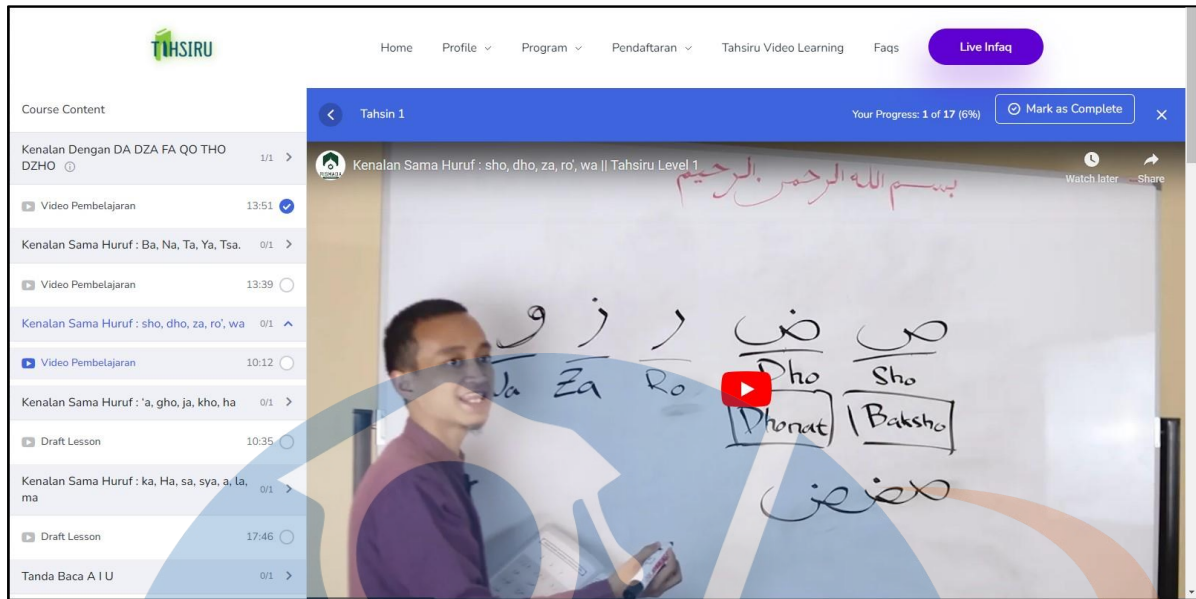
TAHSIRU

Home Profile Program Pendaftaran Tahsiru Video Learning Faqs Live Infaq

Course Content

Kenalan Dengan DA DZA FA QO THO DZHO 1/1

Video Pembelajaran 13:51

Kenalan Sama Huruf : Ba, Na, Ta, Ya, Tsa. 0/1

Video Pembelajaran 13:39

Kenalan Sama Huruf : sho, dho, za, ro', wa 0/1

Video Pembelajaran 10:12

Kenalan Sama Huruf : 'a, gho, ja, kho, ha 0/1

Draft Lesson 10:35

Kenalan Sama Huruf : ka, Ha, sa, sya, a, la, ma 0/1

Draft Lesson 17:46

Tanda Baca A I U 0/1

Tahsin 1

Your Progress: 1 of 17 (6%)

Mark as Complete

Kenalan Sama Huruf : sho, dho, za, ro', wa || Tahsiru Level 1

Watch later Share

بسم الله الرحمن الرحيم

و ز ر ض ص

Wa Za Ro Dho Sho

Dhonat Baksho

ضض